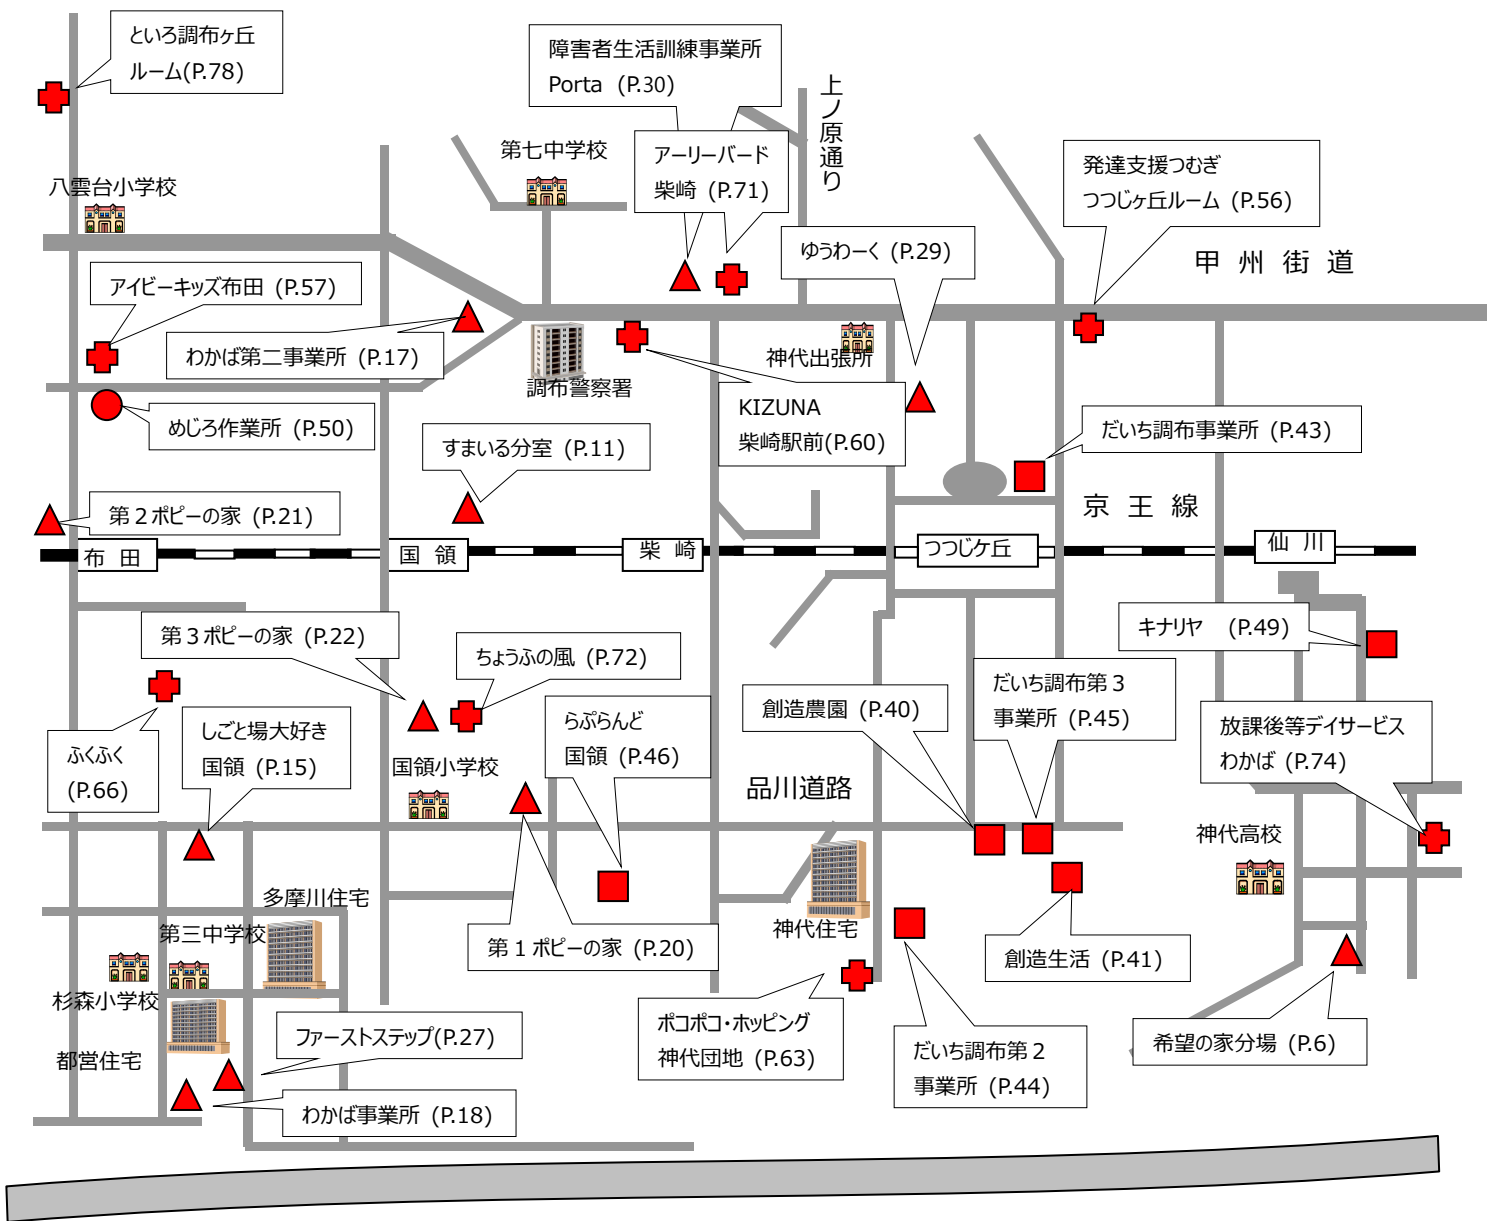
といろ調布ヶ丘ルーム(P.78)

障害者生活訓練事業所 Porta（P.30）

上ノ原通り

第七中学校

アーリーバード柴崎（P.71）

八雲台小学校

発達支援つむぎ つつじヶ丘ルーム（P.56）

ゆうわーく（P.29）

甲 州 街 道

アイビーキッズ布田（P.57）

わかば第二事業所（P.17）

調布警察署

神代出張所

めじろ作業所（P.50）

KIZUNA 柴崎駅前(P.60)

だいち調布事業所（P.43）

すまいる分室（P.11）

京 王 線

第２ポピーの家（P.21）

布 田

国 領

柴 崎

つつじケ丘

仙 川

第３ポピーの家（P.22）

ちょうふの風（P.72）

キナリヤ (P.49)

らぷらんど国領（P.46）

創造農園（P.40）

だいち調布第３事業所（P.45）

放課後等デイサービスわかば（P.74）

しごと場大好き国領（P.15）

ふくふく（P.66）

国領小学校

品川道路

神代高校

多摩川住宅

第三中学校

神代住宅

第１ポピーの家（P.20）

創造生活（P.41）

杉森小学校

ファーストステップ(P.27)

ポコポコ・ホッピング 神代団地（P.63）

だいち調布第２事業所（P.44）

希望の家分場（P.6）

都営住宅

わかば事業所（P.18）